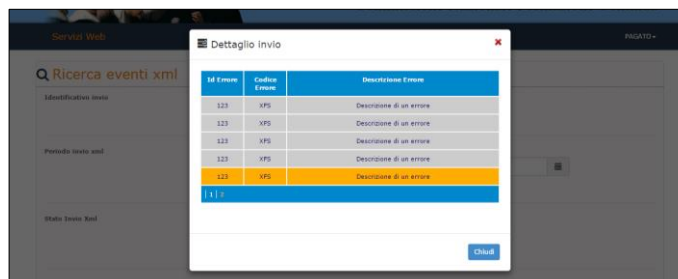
Servizi Web

PAGATO

Ricerca eventi xml

Identificativo invio

Periodo invio xml

Stato Invio Bed

Dettaglio invio

| Id Errore | Codice Errore | Descrizione Errore |
|---|---|---|
| 123 | XFS | Descrizione di un errore |
| 123 | XFS | Descrizione di un errore |
| 123 | XFS | Descrizione di un errore |
| 123 | XFS | Descrizione di un errore |
| 123 | XFS | Descrizione di un errore |

| 1 | 2

Chiudi